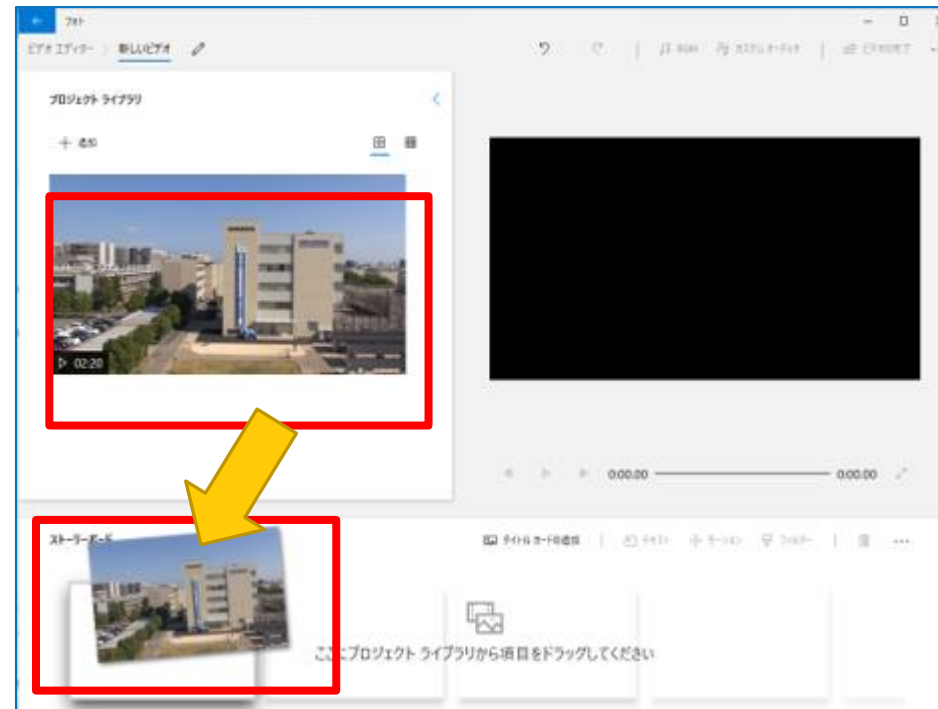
フォト

ビデオ エディター 新しいビデオ

BGM カスタム オーディオ ビデオの完了

プロジェクト ライブラリ

+ 追加

02:20

0:00.00 0:00.00

ストーリーボード

タイトル カードの追加 テキスト モーション フィルター ...

ここにプロジェクト ライブラリから項目をドラッグしてください